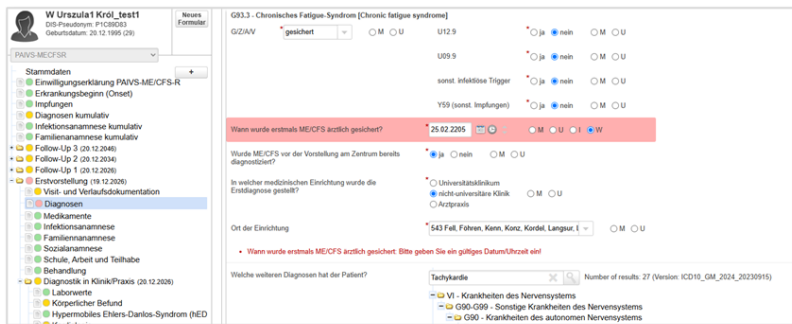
W Urszula1 Król_test1
DIS-Pseudonym: P1C8BD83
Geburtsdatum: 20.12.1995 (29)

Neues Formular

PAIVS-MECFSR

+

Stammdaten
Einwilligungserklärung PAIVS-ME/CFS-R
Erkrankungsbeginn (Onset)
Impfungen
Diagnosen kumulativ
Infektionsanamnese kumulativ
Familienanamnese kumulativ
Follow-Up 3 (20.12.2046)
Follow-Up 2 (20.12.2034)
Follow-Up 1 (20.12.2026)
Erstvorstellung (19.12.2026)
Visit- und Verlaufsdokumentation
Diagnosen
Medikamente
Infektionsanamnese
Familienanamnese
Sozialanamnese
Schule, Arbeit und Teilhabe
Behandlung
Diagnostik in Klinik/Praxis (20.12.2026)
Laborwerte
Körperlicher Befund
Hypermobiles Ehlers-Danlos-Syndrom (hED

G93.3 - Chronisches Fatigue-Syndrom [Chronic fatigue syndrome]

G/Z/A/V gesichert M U

U12.9 ja nein M U

U09.9 ja nein M U

sonst. infektiöse Trigger ja nein M U

Y59 (sonst. Impfungen) ja nein M U

Wann wurde erstmals ME/CFS ärztlich gesichert? 25.02.2205 M U I W

Wurde ME/CFS vor der Vorstellung am Zentrum bereits diagnostiziert? ja nein M U

In welcher medizinischen Einrichtung wurde die Erstdiagnose gestellt? Universitätsklinikum nicht-universitäre Klinik Arztpraxis M U

Ort der Einrichtung 543 Fell, Föhren, Kenn, Konz, Kordel, Langsur, I M U

• Wann wurde erstmals ME/CFS ärztlich gesichert: Bitte geben Sie ein gültiges Datum/Uhrzeit ein!

Welche weiteren Diagnosen hat der Patient? Tachykardie Number of results: 27 (Version: ICD10_GM_2024_20230915)

VI - Krankheiten des Nervensystems
G90-G99 - Sonstige Krankheiten des Nervensystems
G90 - Krankheiten des autonomen Nervensystems